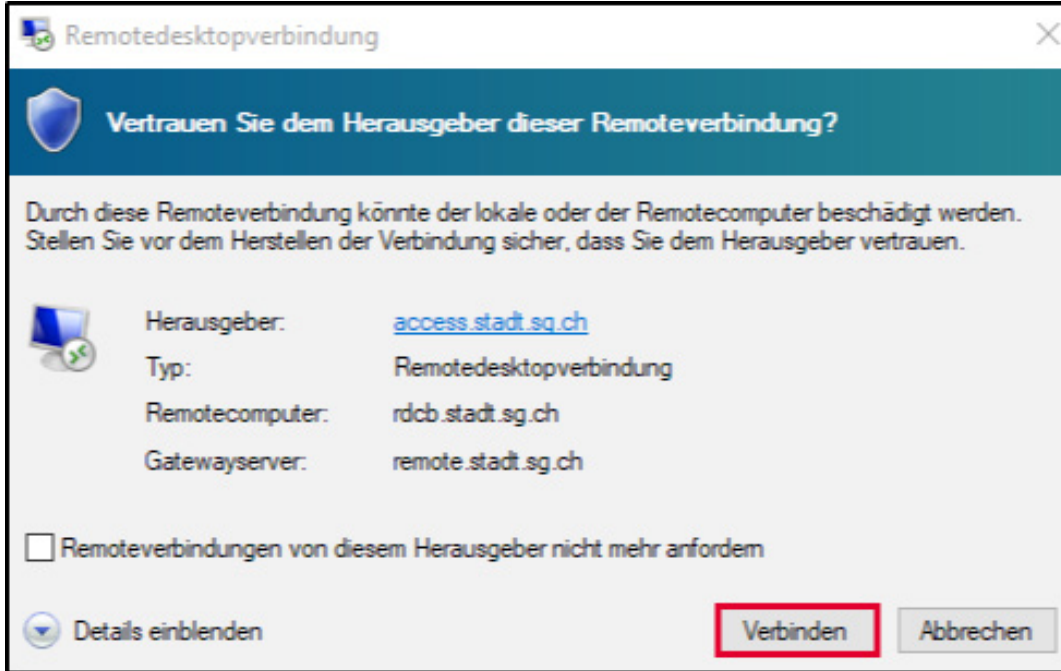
Remotedesktopverbindung

Vertrauen Sie dem Herausgeber dieser Remoteverbindung?

Durch diese Remoteverbindung könnte der lokale oder der Remotecomputer beschädigt werden. Stellen Sie vor dem Herstellen der Verbindung sicher, dass Sie dem Herausgeber vertrauen.

| Herausgeber: | access.stadt.sg.ch |
|---|---|
| Typ: | Remotedesktopverbindung |
| Remotecomputer: | rdcb.stadt.sg.ch |
| Gatewayserver: | remote.stadt.sg.ch |

Remoteverbindungen von diesem Herausgeber nicht mehr anfordern

Details einblenden

Verbinden

Abbrechen